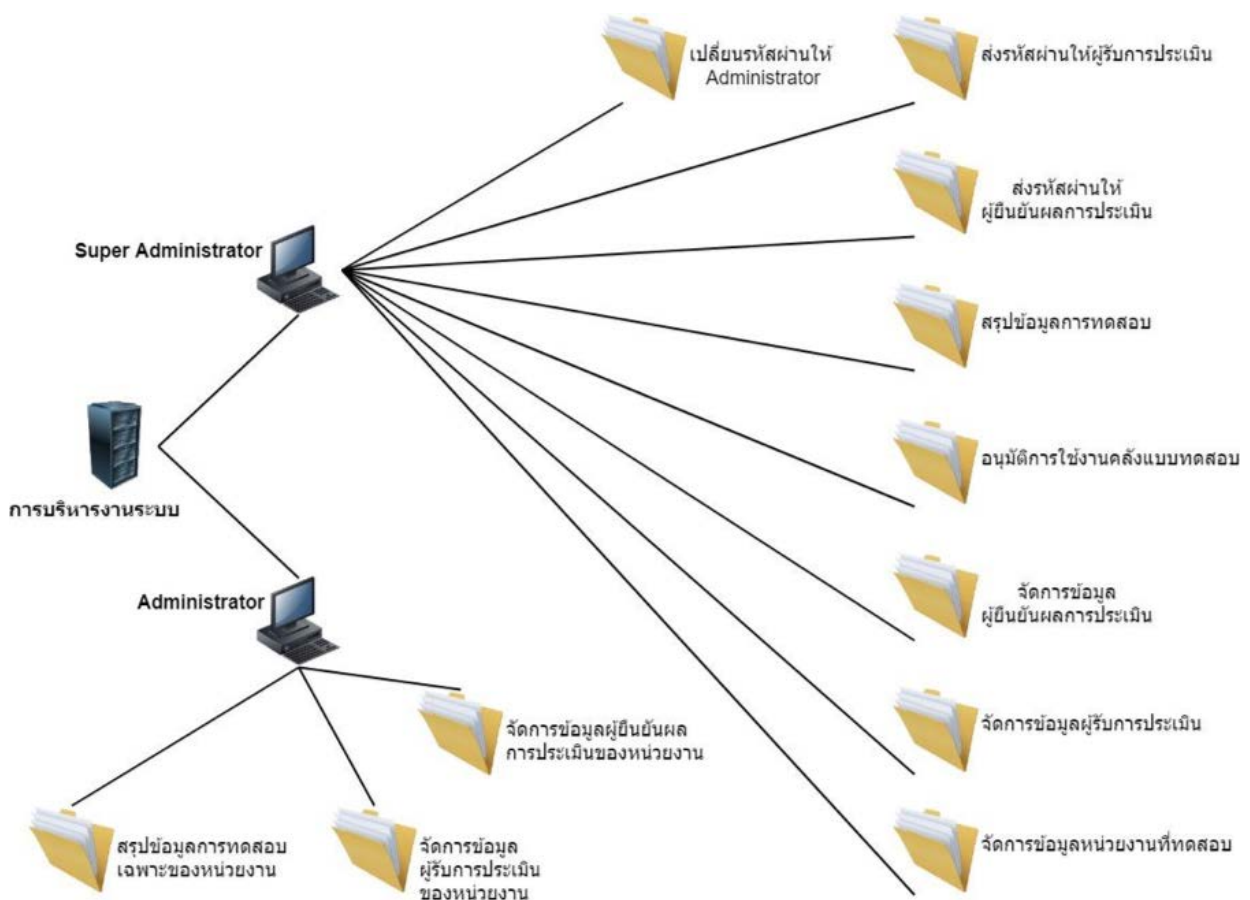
เปลี่ยนรหัสผ่านให้ Administrator

ส่งรหัสผ่านให้ผู้รับการประเมิน

ส่งรหัสผ่านให้ ผู้ยืนยันผลการประเมิน

Super Administrator

สรุปข้อมูลการทดสอบ

การบริหารงานระบบ

อนุมัติการใช้งานคลังแบบทดสอบ

จัดการข้อมูล ผู้ยืนยันผลการประเมิน

Administrator

จัดการข้อมูลผู้ยืนยันผล การประเมินของหน่วยงาน

จัดการข้อมูลผู้รับการประเมิน

สรุปข้อมูลการทดสอบ เฉพาะของหน่วยงาน

จัดการข้อมูล ผู้รับการประเมิน ของหน่วยงาน

จัดการข้อมูลหน่วยงานที่ทดสอบ